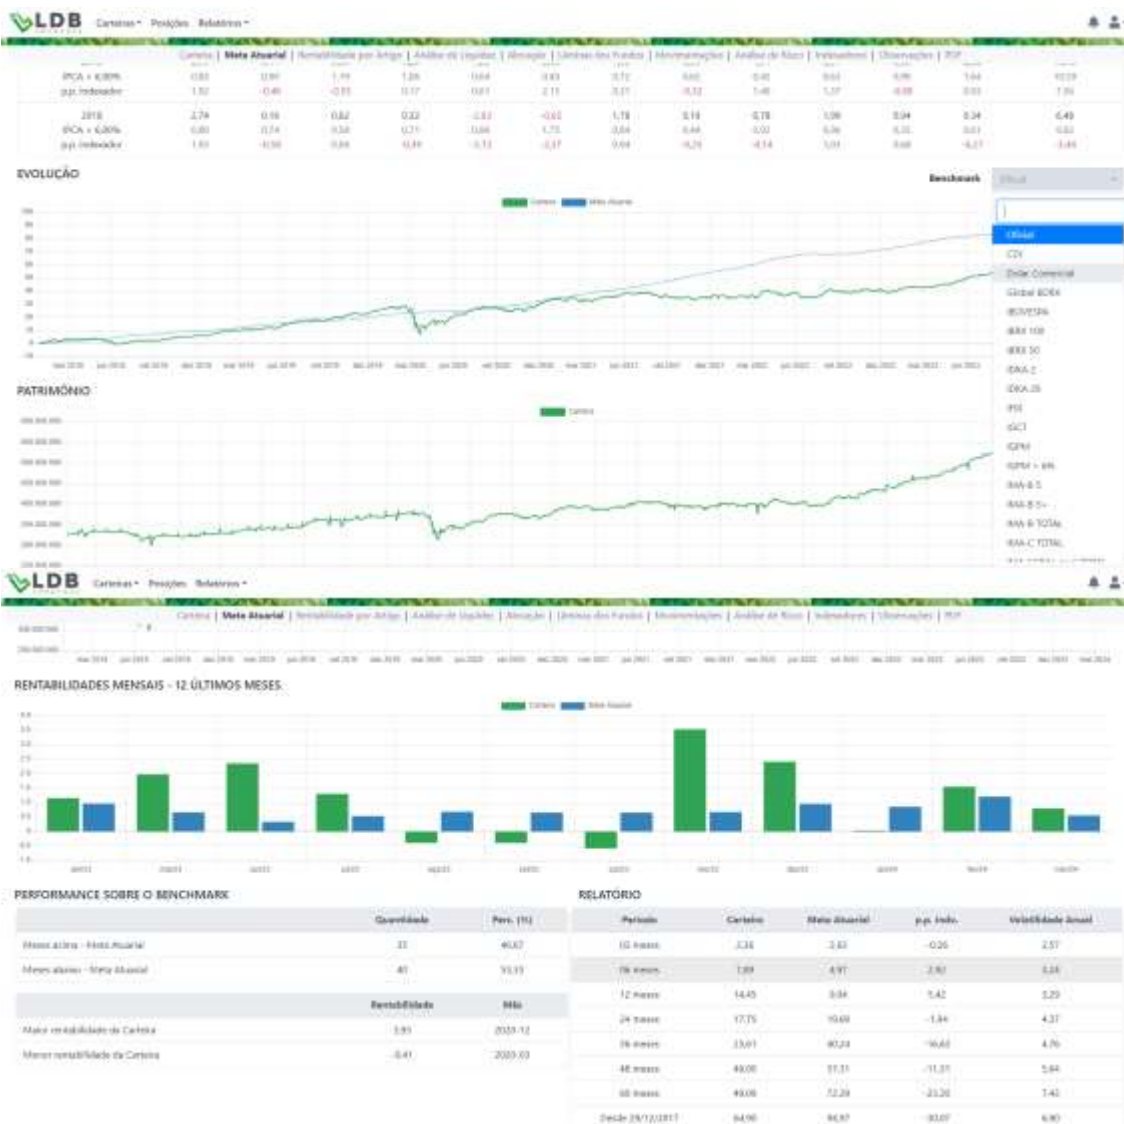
LDB Carteiras Posições Relatórios

Carteira | Meta Atuarial | Rentabilidade por Ativo | Análise de Liquidez | Alocação | Lâminas dos Fundos | Movimentações | Análise de Risco | Indexadores | Observações | PDF

IPCA + 6,00% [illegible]
p.p. indexador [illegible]

2018 2,74 0,16 0,82 0,32 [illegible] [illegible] 1,78 0,18 0,78 1,08 0,34 0,34 6,48
IPCA + 6,00% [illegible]
p.p. indexador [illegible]

EVOLUÇÃO

Benchmark

Carteira Meta Atuarial

Oficial
CDI
Dólar Comercial
Global BDRX
IBOVESPA
IBRX 100
IBRX 50
IDKA 2
IDKA 20
IFIX
IGCT
IGPM
IGPM + 6%
IMA-B 5
IMA-B 5+
IMA-B TOTAL
IMA-C TOTAL

PATRIMÔNIO

Carteira

LDB Carteiras Posições Relatórios

Carteira | Meta Atuarial | Rentabilidade por Ativo | Análise de Liquidez | Alocação | Lâminas dos Fundos | Movimentações | Análise de Risco | Indexadores | Observações | PDF

RENTABILIDADES MENSAIS - 12 ÚLTIMOS MESES

Carteira Meta Atuarial

PERFORMANCE SOBRE O BENCHMARK

| | Quantidade | Perc. (%) |
|---|---|---|
| Meses acima - Meta Atuarial | 33 | 40,67 |
| Meses abaixo - Meta Atuarial | 40 | 55,33 |

| | Rentabilidade | Mês |
|---|---|---|
| Maior rentabilidade da Carteira | 3,93 | 2023-12 |
| Menor rentabilidade da Carteira | -0,41 | 2023-03 |

RELATORIO

| Período | Carteira | Meta Atuarial | p.p. Indx. | Volatilidade Anual |
|---|---|---|---|---|
| 03 meses | 2,34 | 2,63 | -0,26 | 2,57 |
| 06 meses | 7,89 | 4,97 | 2,92 | 3,24 |
| 12 meses | 14,45 | 9,04 | 5,42 | 3,29 |
| 24 meses | 17,75 | 19,69 | -1,94 | 4,37 |
| 36 meses | 23,61 | 40,24 | -16,63 | 4,76 |
| 48 meses | 46,00 | 57,31 | -11,31 | 5,64 |
| 60 meses | 49,08 | 72,28 | -23,20 | 7,40 |
| Desde 29/12/2017 | 64,90 | 94,97 | -30,07 | 6,90 |